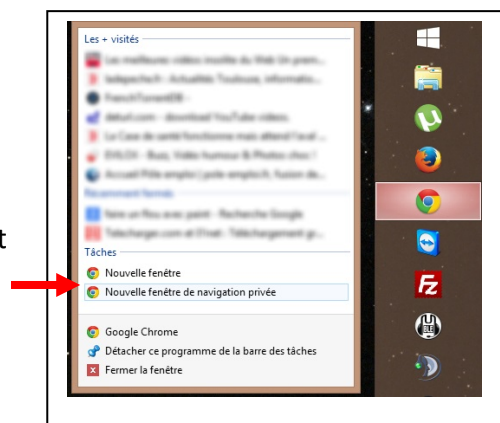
Les + visités

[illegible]

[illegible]

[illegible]

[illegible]

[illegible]

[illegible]

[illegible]

Récemment fermés

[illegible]

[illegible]

t

Tâches

Nouvelle fenêtre

Nouvelle fenêtre de navigation privée

Google Chrome

Détacher ce programme de la barre des tâches

Fermer la fenêtre

FZ

BLE